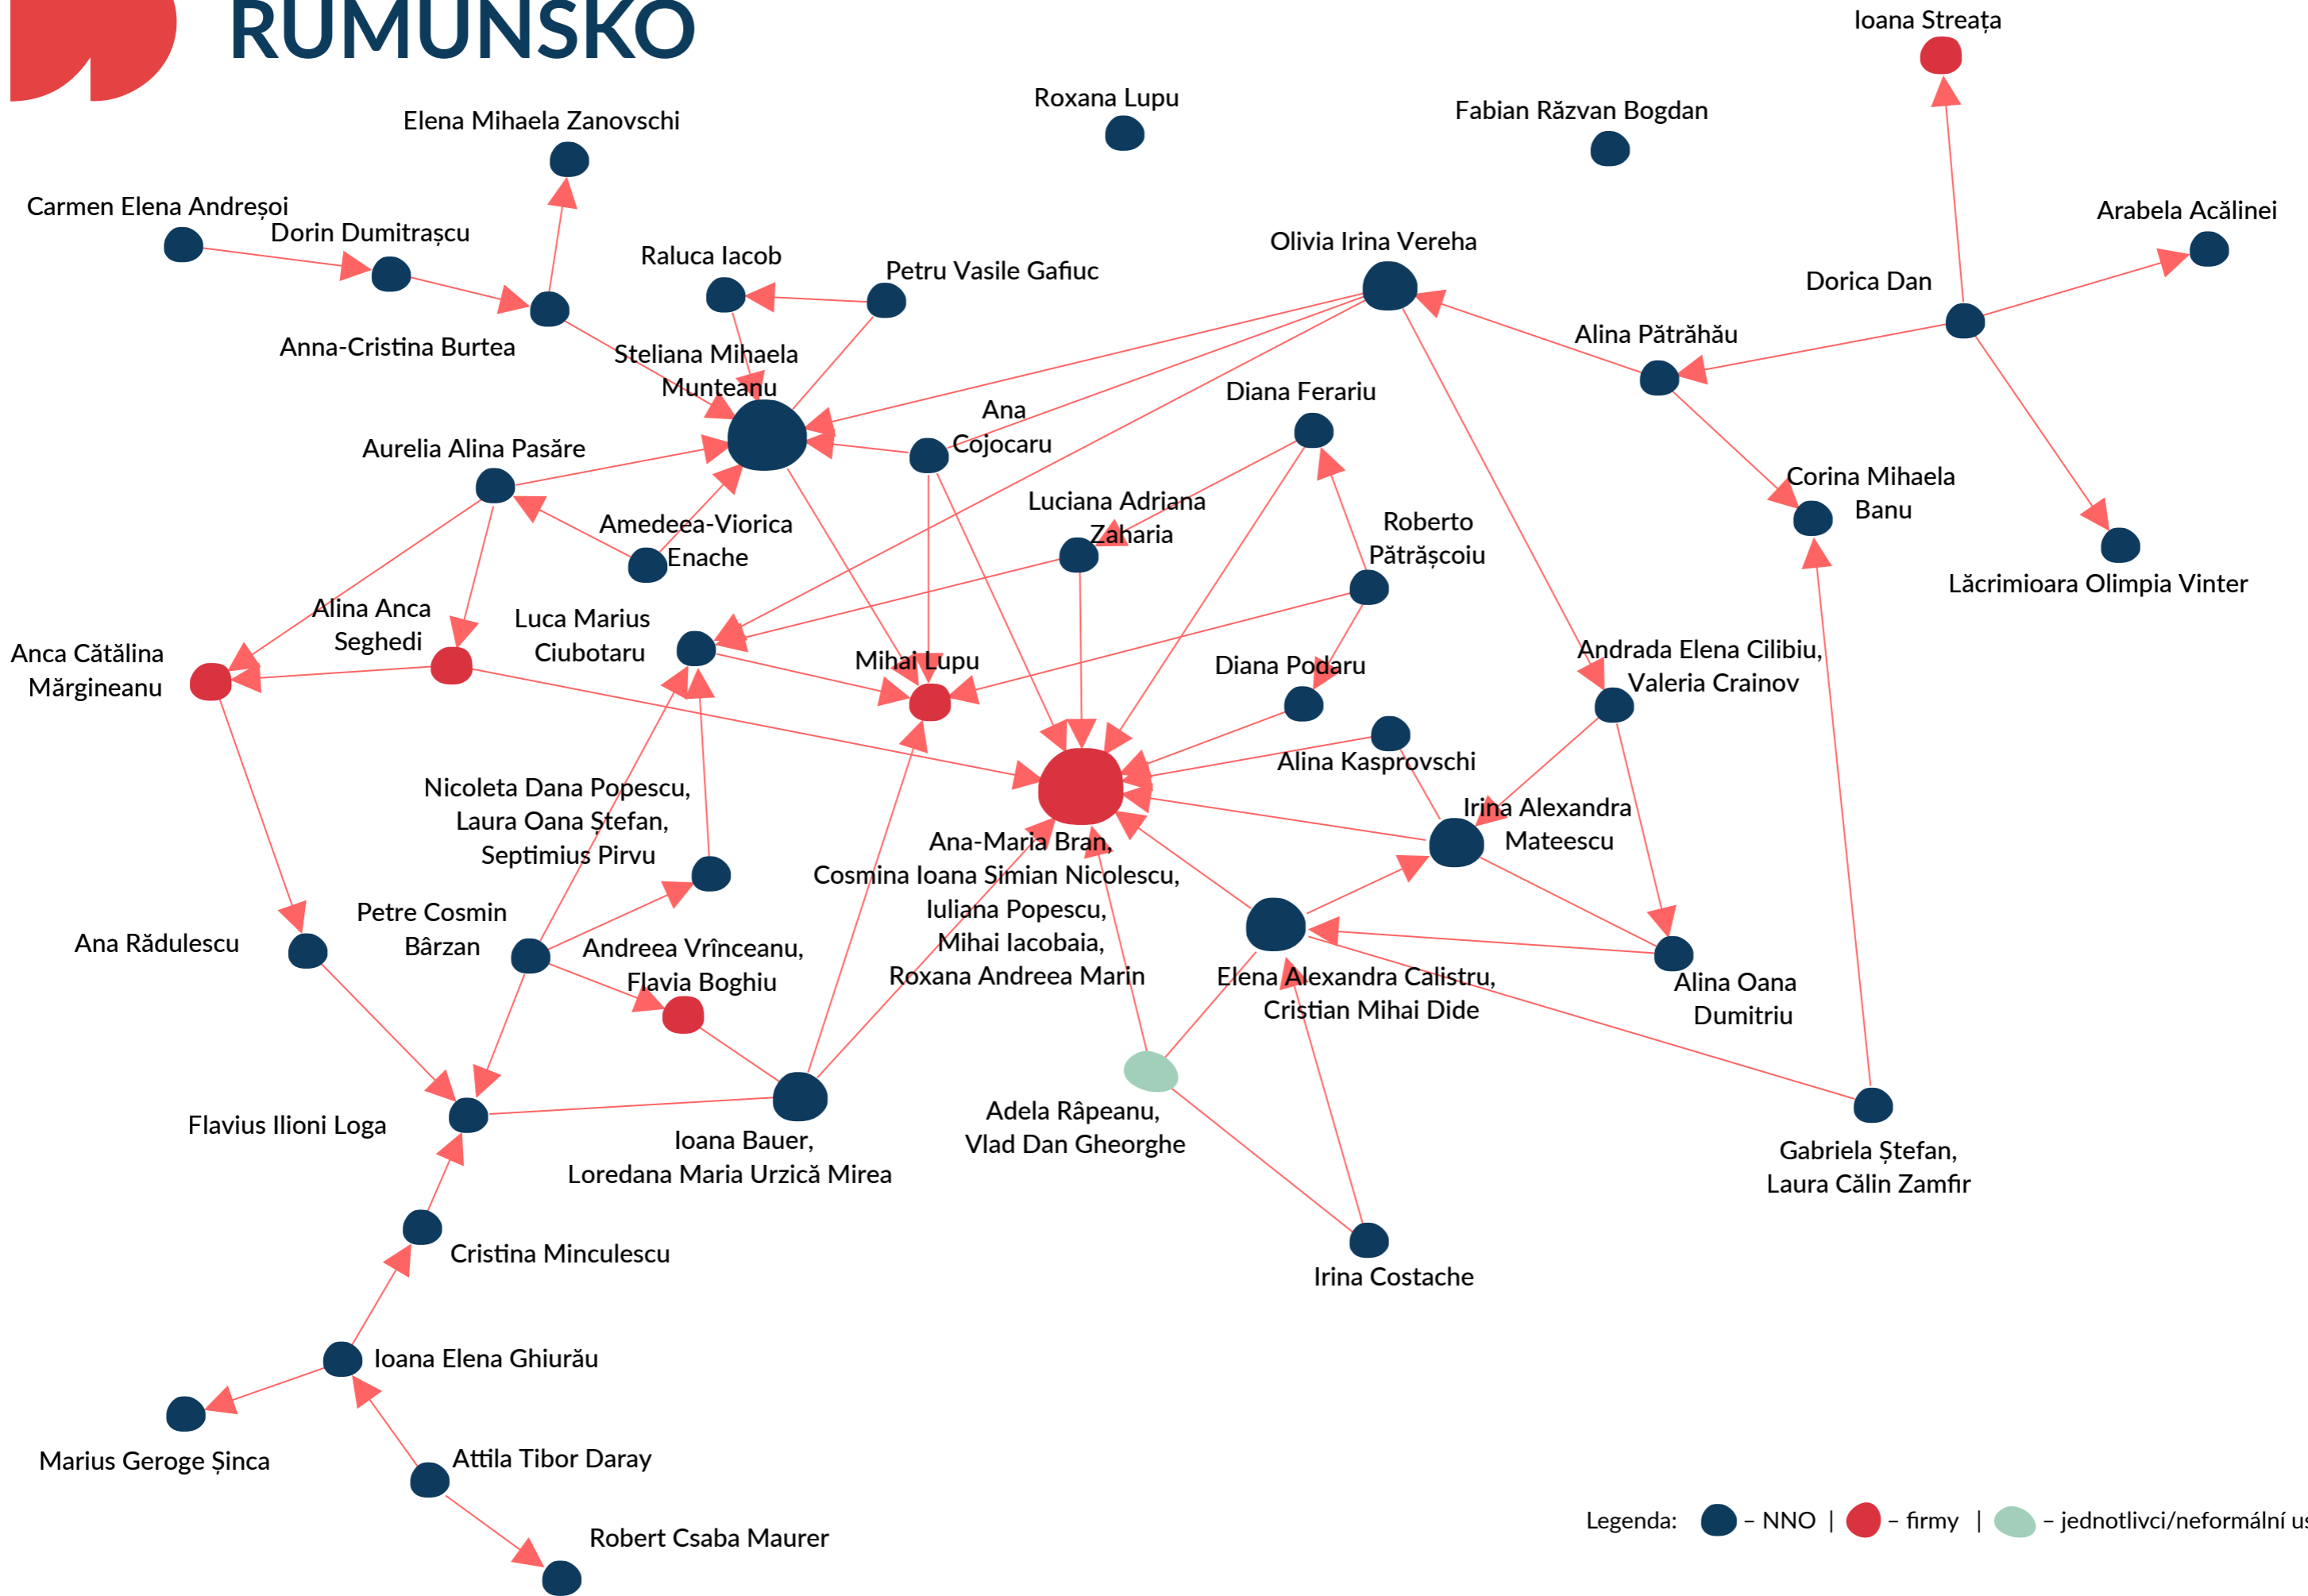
RUMUNSKO

Ioana Streața
Roxana Lupu
Fabian Răzvan Bogdan
Elena Mihaela Zanovschi
Carmen Elena Andreșoi
Dorin Dumitrașcu
Raluca Iacob
Petru Vasile Gafiuc
Olivia Irina Vereha
Arabela Acălinei
Dorica Dan
Anna-Cristina Burtea
Steliana Mihaela Munteanu
Alina Pătrăhău
Ana Cojocaru
Diana Ferariu
Aurelia Alina Pasăre
Corina Mihaela Banu
Luciana Adriana Zaharia
Amedeea-Viorica Enache
Roberto Pătrășcoiu
Lăcrimioara Olimpia Vinter
Alina Anca Seghedi
Luca Marius Ciubotaru
Anca Cătălina Mărgineanu
Mihai Lupu
Diana Podaru
Andrada Elena Cilibiu, Valeria Crainov
Alina Kasprovschi
Nicoleta Dana Popescu, Laura Oana Ștefan, Septimius Pirvu
Irina Alexandra Mateescu
Ana-Maria Bran, Cosmina Ioana Simian Nicolescu, Iuliana Popescu, Mihai Iacobaia, Roxana Andreea Marin
Petre Cosmin Bârzan
Ana Rădulescu
Andreea Vrînceanu, Flavia Boghiu
Elena Alexandra Calistru, Cristian Mihai Dide
Alina Oana Dumitriu
Flavius Ilioni Loga
Adela Râpeanu, Vlad Dan Gheorghe
Ioana Bauer, Loredana Maria Urzică Mirea
Gabriela Ștefan, Laura Călin Zamfir
Cristina Minculescu
Irina Costache
Ioana Elena Ghiurău
Marius Geroge Șinca
Attila Tibor Daray
Robert Csaba Maurer

Legenda: – NNO | – firmy | – jednotlivci/neformální u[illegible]